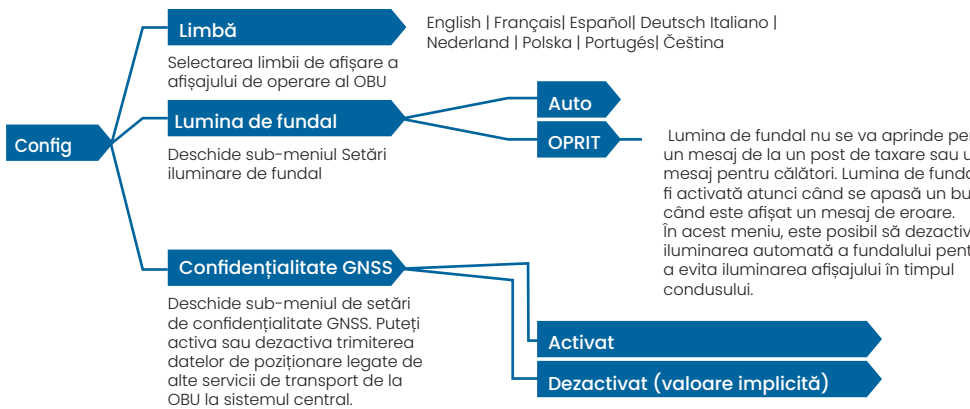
Config

Limbă

English | Français| Español| Deutsch Italiano | Nederland | Polska | Portugés| Čeština

Selectarea limbii de afișare a afișajului de operare al OBU

Lumina de fundal

Deschide sub-meniul Setări iluminare de fundal

Auto

OPRIT

Lumina de fundal nu se va aprinde pen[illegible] un mesaj de la un post de taxare sau u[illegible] mesaj pentru călători. Lumina de funda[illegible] fi activată atunci când se apasă un bu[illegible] când este afișat un mesaj de eroare. În acest meniu, este posibil să dezactiv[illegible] iluminarea automată a fundalului pent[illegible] a evita iluminarea afișajului în timpul condusului.

Confidențialitate GNSS

Deschide sub-meniul de setări de confidențialitate GNSS. Puteți activa sau dezactiva trimiterea datelor de poziționare legate de alte servicii de transport de la OBU la sistemul central.

Activat

Dezactivat (valoare implicită)